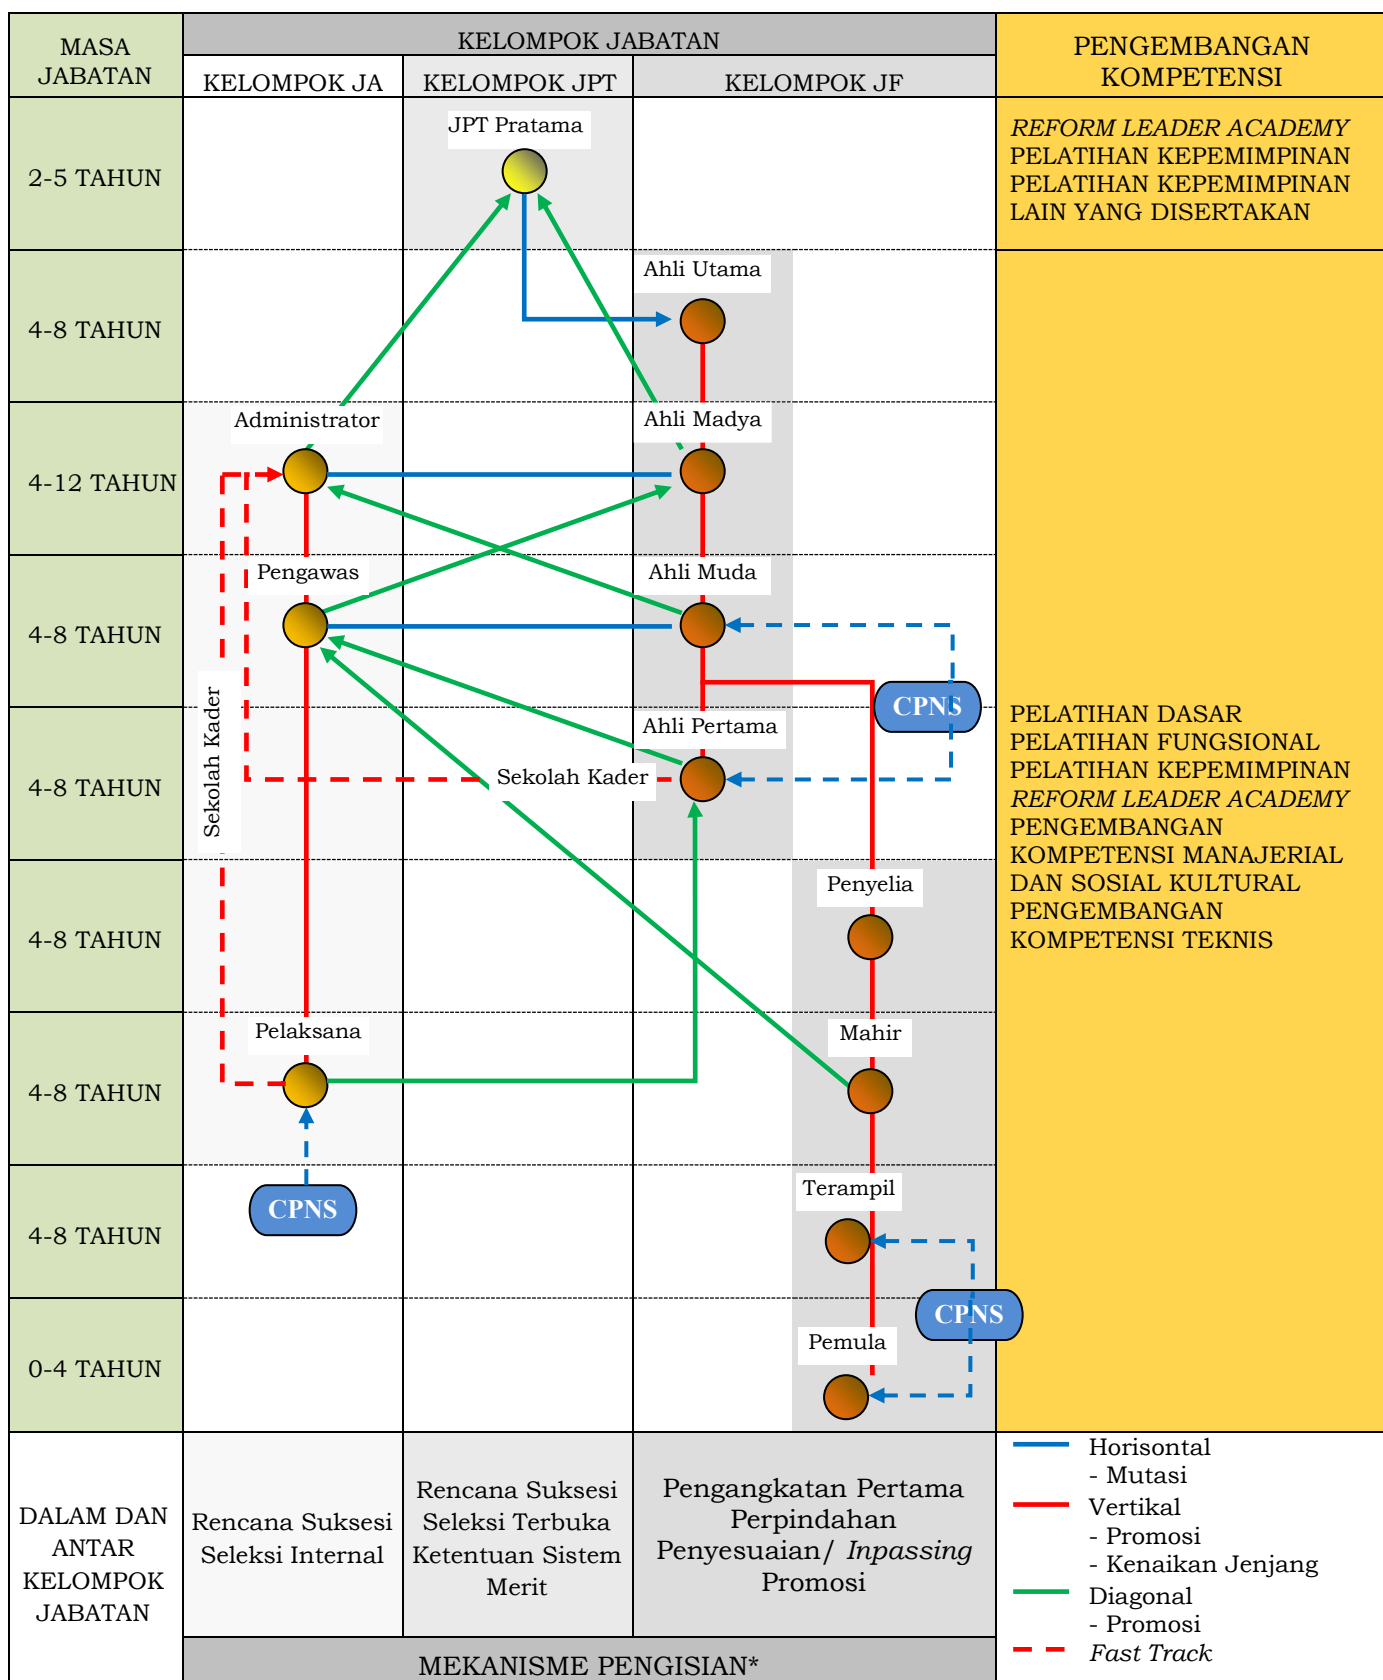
| MASA JABATAN | KELOMPOK JABATAN | | | PENGEMBANGAN KOMPETENSI |
|---|---|---|---|---|
| | KELOMPOK JA | KELOMPOK JPT | KELOMPOK JF | |
| 2-5 TAHUN | | JPT Pratama | | *REFORM LEADER ACADEMY* PELATIHAN KEPEMIMPINAN PELATIHAN KEPEMIMPINAN LAIN YANG DISERTAKAN |
| 4-8 TAHUN | | | Ahli Utama | |
| 4-12 TAHUN | Administrator | | Ahli Madya | |
| 4-8 TAHUN | Pengawas | | Ahli Muda | |
| 4-8 TAHUN | Sekolah Kader | Sekolah Kader | Ahli Pertama | PELATIHAN DASAR PELATIHAN FUNGSIONAL PELATIHAN KEPEMIMPINAN *REFORM LEADER ACADEMY* PENGEMBANGAN KOMPETENSI MANAJERIAL DAN SOSIAL KULTURAL PENGEMBANGAN KOMPETENSI TEKNIS |
| 4-8 TAHUN | | | Penyelia | |
| 4-8 TAHUN | Pelaksana | | Mahir | |
| 4-8 TAHUN | CPNS | | Terampil | |
| 0-4 TAHUN | | | Pemula | |
| DALAM DAN ANTAR KELOMPOK JABATAN | Rencana Suksesi Seleksi Internal | Rencana Suksesi Seleksi Terbuka Ketentuan Sistem Merit | Pengangkatan Pertama Perpindahan Penyesuaian/ *Inpassing* Promosi | |

CPNS

CPNS

MEKANISME PENGISIAN*

Horisontal
- Mutasi
Vertikal
- Promosi
- Kenaikan Jenjang
Diagonal
- Promosi
*Fast Track*